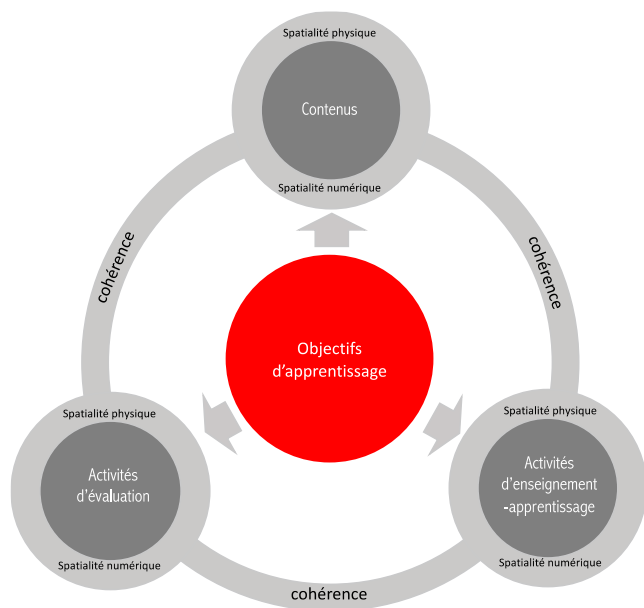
Spatialité physique

Contenus

Spatialité numérique

cohérence

cohérence

Objectifs d'apprentissage

Spatialité physique

Activités d'évaluation

Spatialité numérique

Spatialité physique

Activités d'enseignement -apprentissage

Spatialité numérique

cohérence